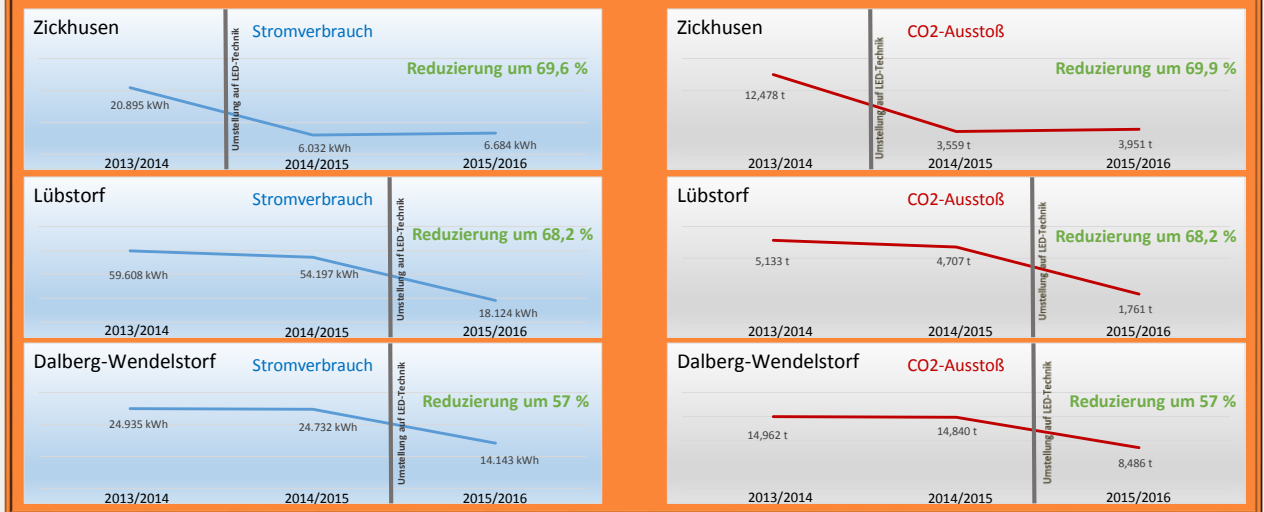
Zickhusen
Stromverbrauch
Umstellung auf LED-Technik
Reduzierung um 69,6 %
20.895 kWh
6.032 kWh
6.684 kWh
2013/2014
2014/2015
2015/2016

Zickhusen
CO2-Ausstoß
Umstellung auf LED-Technik
Reduzierung um 69,9 %
12,478 t
3,559 t
3,951 t
2013/2014
2014/2015
2015/2016

Lübstorf
Stromverbrauch
Umstellung auf LED-Technik
Reduzierung um 68,2 %
59.608 kWh
54.197 kWh
18.124 kWh
2013/2014
2014/2015
2015/2016

Lübstorf
CO2-Ausstoß
Umstellung auf LED-Technik
Reduzierung um 68,2 %
5,133 t
4,707 t
1,761 t
2013/2014
2014/2015
2015/2016

Dalberg-Wendelstorf
Stromverbrauch
Umstellung auf LED-Technik
Reduzierung um 57 %
24.935 kWh
24.732 kWh
14.143 kWh
2013/2014
2014/2015
2015/2016

Dalberg-Wendelstorf
CO2-Ausstoß
Umstellung auf LED-Technik
Reduzierung um 57 %
14,962 t
14,840 t
8,486 t
2013/2014
2014/2015
2015/2016